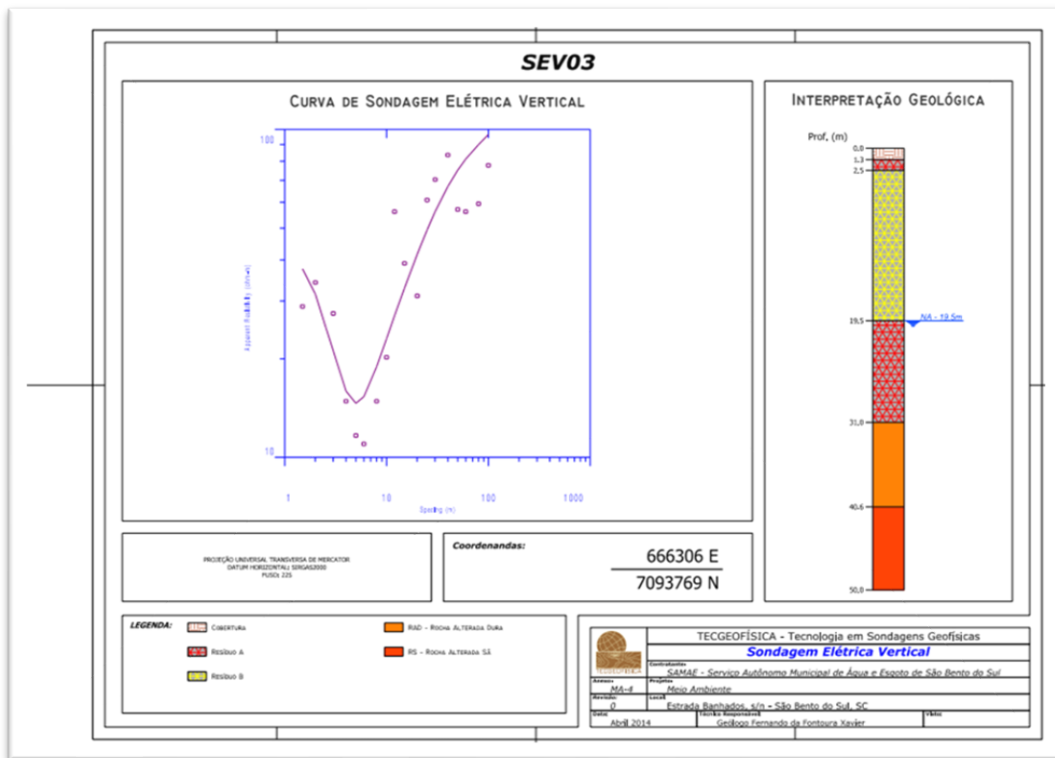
SEV03

Curva de Sondagem Elétrica Vertical

100

Apparent Resistivity (ohm-m)

10

1

10

100

1000

Spacing (m)

Interpretação Geológica

Prof. (m)

0,0
1,3
2,5

19,5

NA - 19.5m

31,0

40,6

50,0

PROJEÇÃO UNIVERSAL TRANSVERSA DE MERCATOR
DATUM HORIZONTAL: SIRGAS2000
FUSO: 22S

Coordenandas:

666306 E

7093769 N

LEGENDA:

Cobertura

Resíduo A

Resíduo B

RAD - Rocha Alterada Dura

RS - Rocha Alterada Sã

TECGEOFÍSICA - Tecnologia em Sondagens Geofísicas

Sondagem Elétrica Vertical

Contratante:
SAMAE - Serviço Autônomo Municipal de Água e Esgoto de São Bento do Sul

Anexo:
MA-4

Projeto:
Meio Ambiente

Revisão:
0

Local:
Estrada Banhados, s/n - São Bento do Sul, SC

Data:
Abril 2014

Técnico Responsável:
Geólogo Fernando da Fontoura Xavier

Visto: